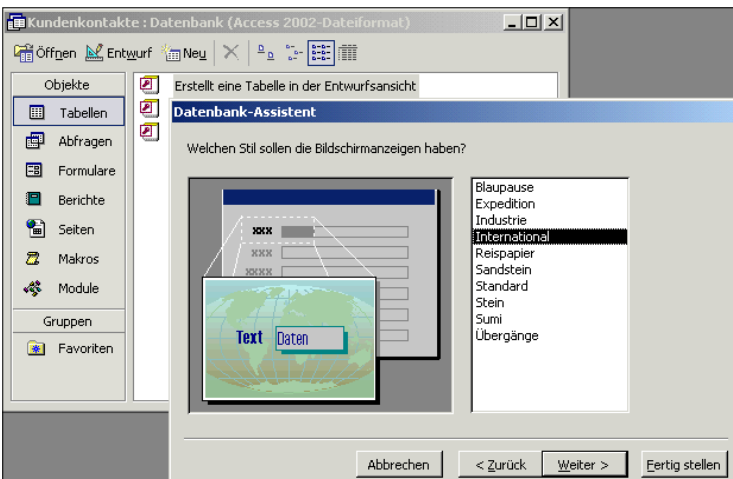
Kundenkontakte : Datenbank (Access 2002-Dateiformat)

Öffnen Entwurf Neu

Objekte
Tabellen
Abfragen
Formulare
Berichte
Seiten
Makros
Module
Gruppen
Favoriten

Erstellt eine Tabelle in der Entwurfsansicht

Datenbank-Assistent

Welchen Stil sollen die Bildschirmanzeigen haben?

xxx
xxx
xxxx
Text
Daten

Blaupause
Expedition
Industrie
International
Reispapier
Sandstein
Standard
Stein
Sumi
Übergänge

Abbrechen
< Zurück
Weiter >
Fertig stellen